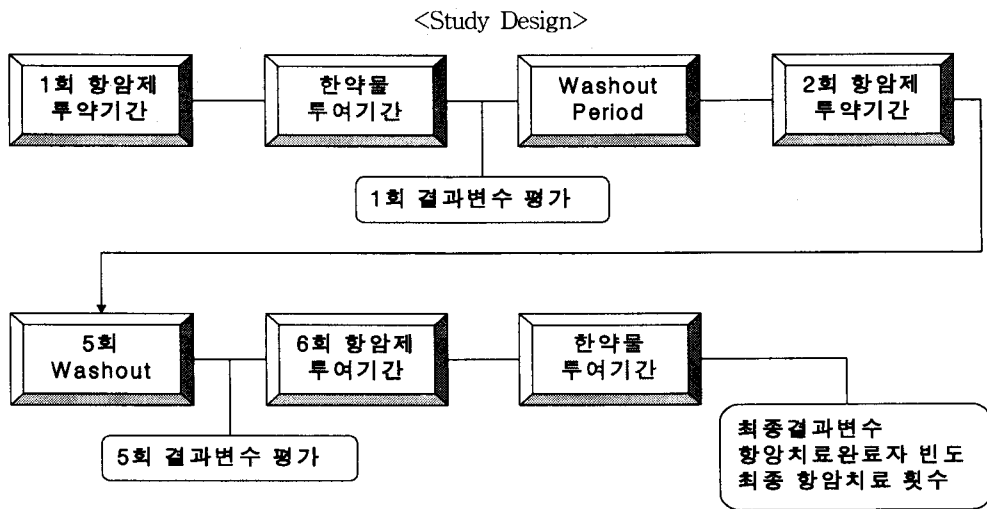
<Study Design>

1회 항암제 투약기간

한약물 투여기간

Washout Period

2회 항암제 투약기간

1회 결과변수 평가

5회 Washout

6회 항암제 투여기간

한약물 투여기간

5회 결과변수 평가

최종결과변수
항앙치료완료자 빈도
최종 항암치료 횟수